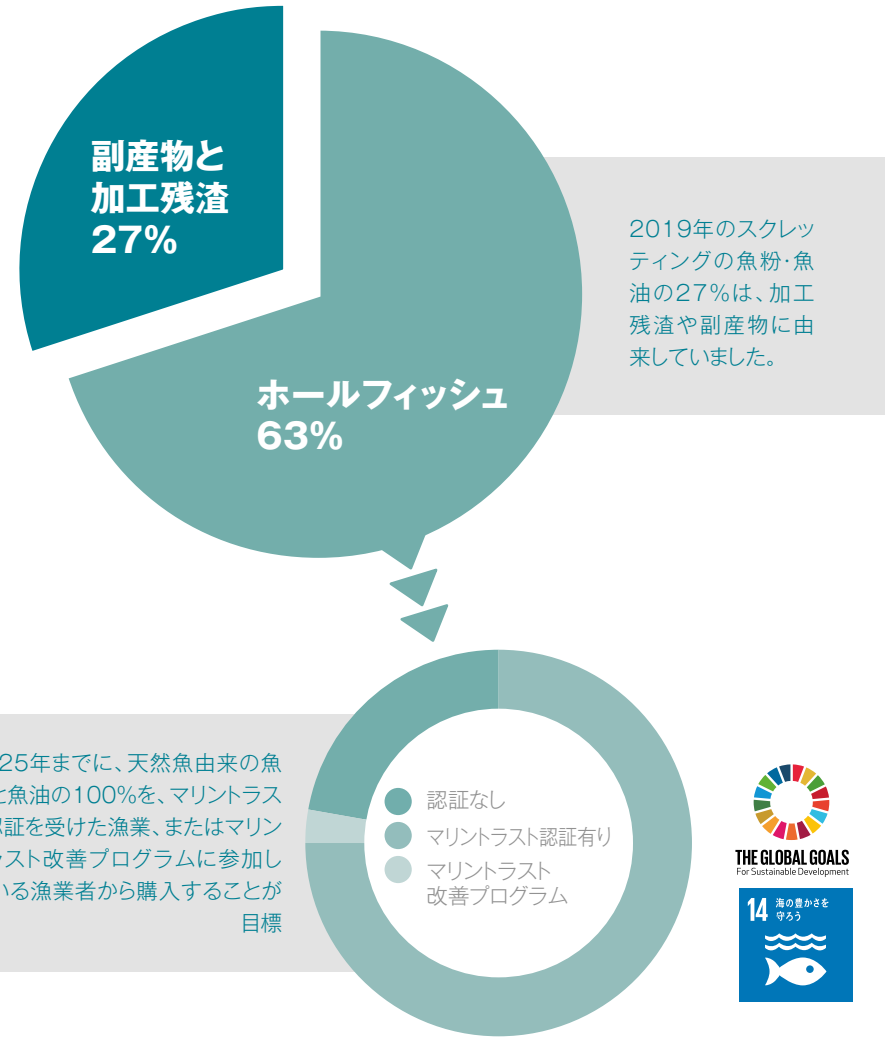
副産物と
加工残渣
27%

2019年のスクレッティングの魚粉·魚油の27%は、加工残渣や副産物に由来していました。

ホールフィッシュ
63%

25年までに、天然魚由来の魚と魚油の100%を、マリントラス認証を受けた漁業、またはマリンラスト改善プログラムに参加している漁業者から購入することが目標

認証なし
マリントラスト認証有り
マリントラスト
改善プログラム

THE GLOBAL GOALS
For Sustainable Development

14 海の豊かさを守ろう